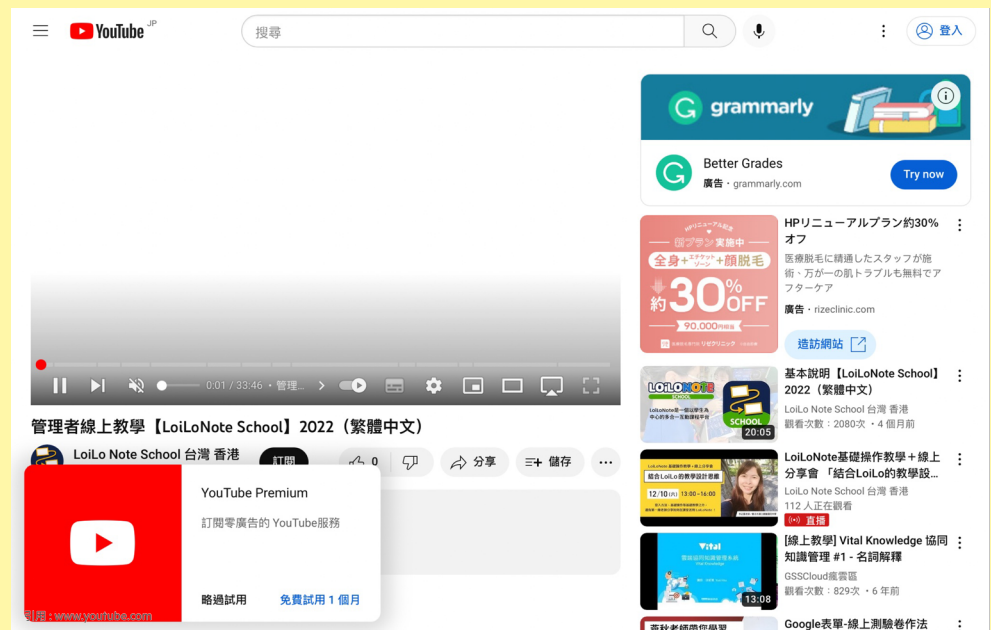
YouTube JP

搜尋

登入

grammarly

Better Grades
廣告 · grammarly.com
Try now

HPリニューアル記念
新プラン実施中
全身+エチケットゾーン+顔脱毛
約30%OFF
90,000円相当

HPリニューアルプラン約30%オフ
医療脱毛に精通したスタッフが施術、万が一の肌トラブルも無料でアフターケア
廣告 · rizeclinic.com
造訪網站

0:01 / 33:46 • 管理...

管理者線上教學【LoiLoNote School】2022（繁體中文）

LoiLo Note School 台灣 香港
訂閱
0
分享
儲存

LOILONOTE SCHOOL
SCHOOL
20:05
基本說明【LoiLoNote School】2022（繁體中文）
LoiLo Note School 台灣 香港
觀看次數：2080次 • 4 個月前

12/10
結合LoiLo的教學設計
LoiLoNote基礎操作教學＋線上分享會「結合LoiLo的教學設...
LoiLo Note School 台灣 香港
112 人正在觀看
直播

Vital
13:08
[線上教學] Vital Knowledge 協同知識管理 #1 - 名詞解釋
GSSCloud鑑雲區
觀看次數：829次 • 6 年前

Google表單-線上測驗卷作法

YouTube Premium
訂閱零廣告的 YouTube服務
略過試用
免費試用 1 個月

引用：www.youtube.com